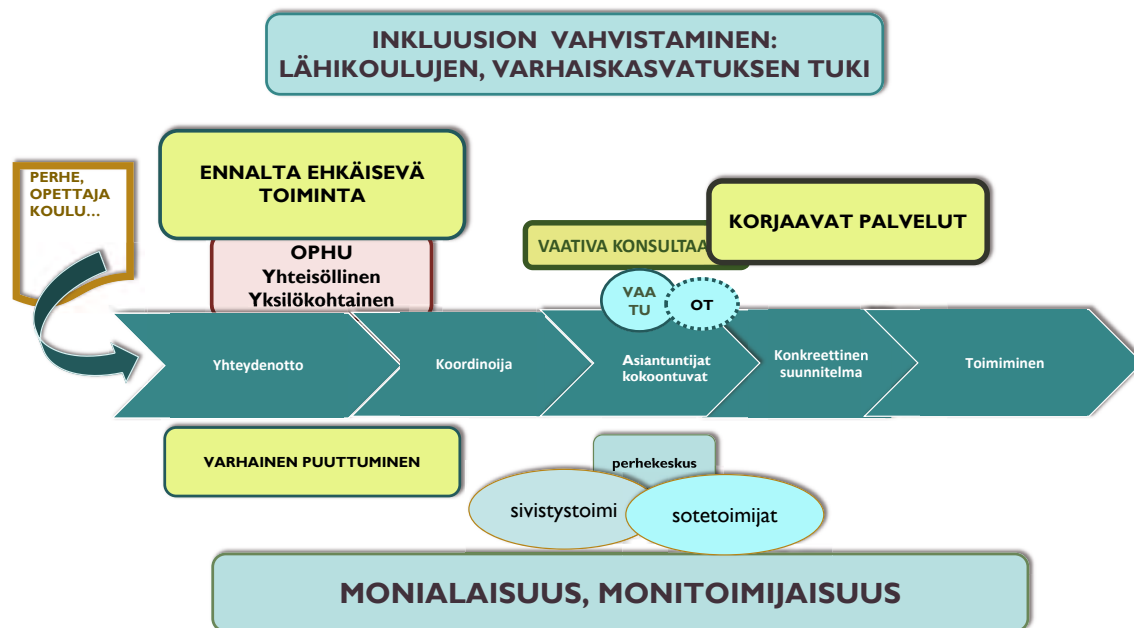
INKLUUSION VAHVISTAMINEN:
LÄHIKOULUJEN, VARHAISKASVATUKSEN TUKI

PERHE, OPETTAJA KOULU...

ENNALTA EHKÄISEVÄ TOIMINTA

OPHU
Yhteisöllinen
Yksilökohtainen

VAATIVA KONSULTAA

KORJAAVAT PALVELUT

VAA TU

OT

Yhteydenotto

Koordinoija

Asiantuntijat kokoontuvat

Konkreettinen suunnitelma

Toimiminen

VARHAINEN PUUTTUMINEN

perhekeskus

sivistystoimi

sotetoimijat

MONIALAISUUS, MONITOIMIJAISUUS